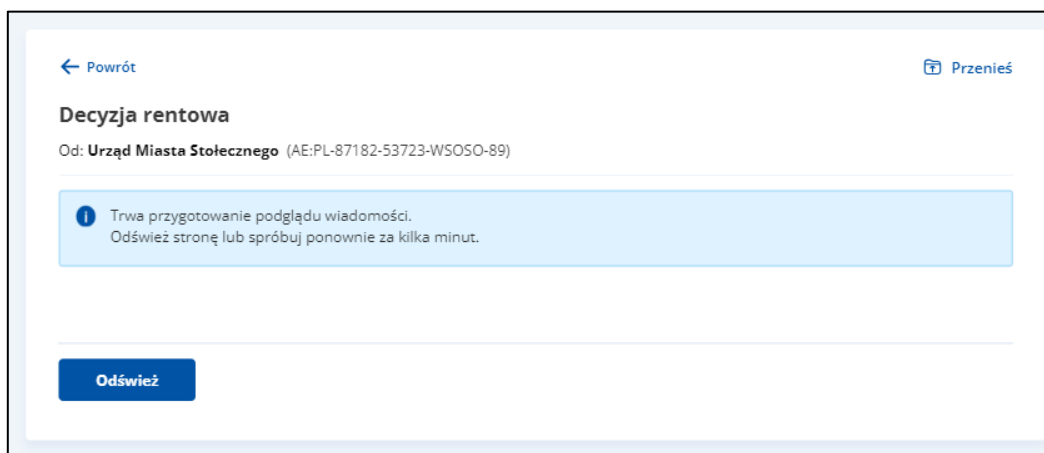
← Powrót

Przenieś

Decyzja rentowa

Od: **Urząd Miasta Stołecznego** (AE:PL-87182-53723-WSOSO-89)

Trwa przygotowanie podglądu wiadomości.
Odśwież stronę lub spróbuj ponownie za kilka minut.

Odśwież